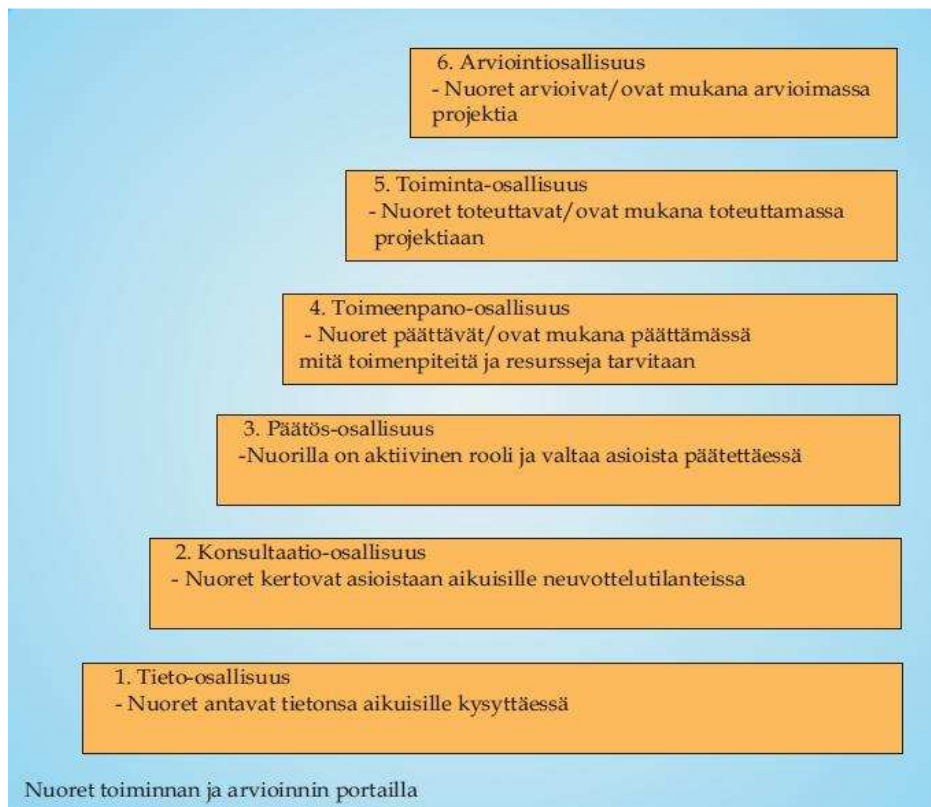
6. Arviointiosallisuus
- Nuoret arvioivat/ovat mukana arvioimassa projektia

5. Toiminta-osallisuus
- Nuoret toteuttavat/ovat mukana toteuttamassa projektiaan

4. Toimeenpano-osallisuus
- Nuoret päättävät/ovat mukana päättämässä mitä toimenpiteitä ja resursseja tarvitaan

3. Päätös-osallisuus
-Nuorilla on aktiivinen rooli ja valtaa asioista päätettäessä

2. Konsultaatio-osallisuus
- Nuoret kertovat asioistaan aikuisille neuvottelutilanteissa

1. Tieto-osallisuus
- Nuoret antavat tietonsa aikuisille kysyttäessä

Nuoret toiminnan ja arvioinnin portailla